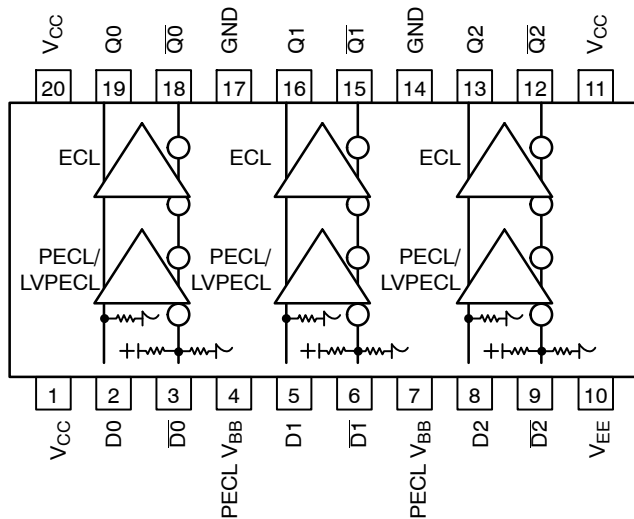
$V_{CC}$ 20
Q0 19
$\overline{Q0}$ 18
GND 17
Q1 16
$\overline{Q1}$ 15
GND 14
Q2 13
$\overline{Q2}$ 12
$V_{CC}$ 11

ECL
PECL/ LVPECL
ECL
PECL/ LVPECL
ECL
PECL/ LVPECL

1 $V_{CC}$
2 D0
3 $\overline{D0}$
4 PECL $V_{BB}$
5 D1
6 $\overline{D1}$
7 PECL $V_{BB}$
8 D2
9 $\overline{D2}$
10 $V_{EE}$